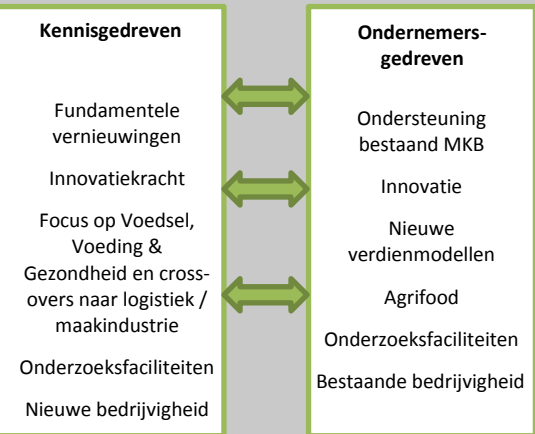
Kennisgedreven

Fundamentele vernieuwingen

Innovatiekracht

Focus op Voedsel, Voeding & Gezondheid en cross-overs naar logistiek / maakindustrie

Onderzoeksfaciliteiten

Nieuwe bedrijvigheid

Ondernemers-gedreven

Ondersteuning bestaand MKB

Innovatie

Nieuwe verdienmodellen

Agrifood

Onderzoeksfaciliteiten

Bestaande bedrijvigheid